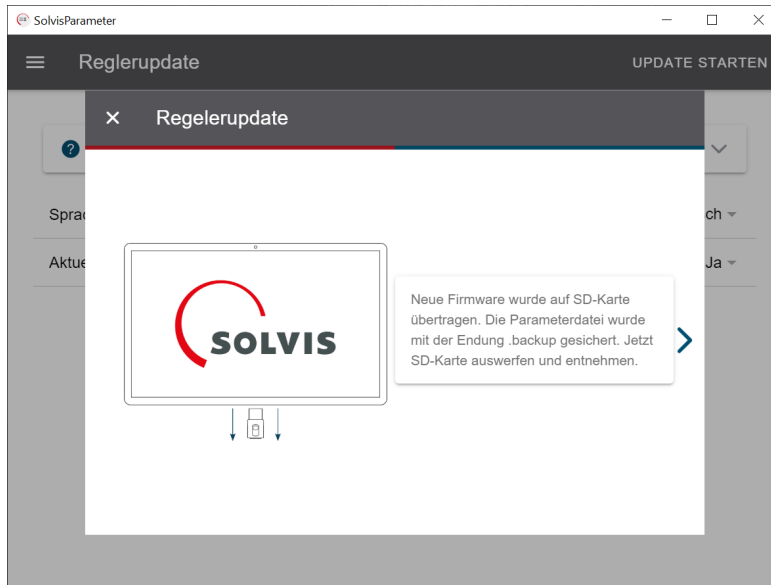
SolvisParameter

Reglerupdate

UPDATE STARTEN

Sprac

ch

Aktue

Ja

Regelerupdate

SOLVIS

Neue Firmware wurde auf SD-Karte übertragen. Die Parameterdatei wurde mit der Endung .backup gesichert. Jetzt SD-Karte auswerfen und entnehmen.